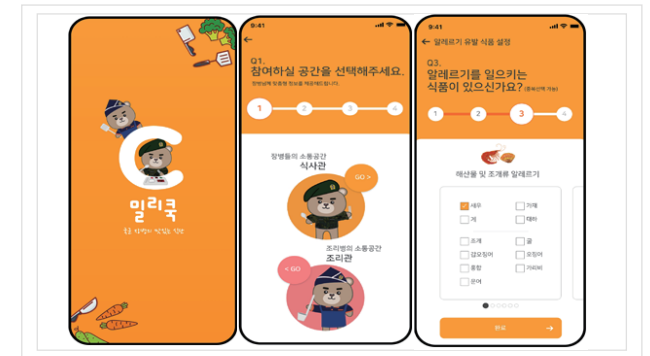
C
밀리쿡
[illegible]

9:41
←
Q1.
참여하실 공간을 선택해주세요.
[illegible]
1
2
3
4
장병들의 소통공간
식사관
GO >
조리병의 소통공간
조리관
< GO

9:41
← 알레르기 유발 식품 설정
Q3.
알레르기를 일으키는 식품이 있으신가요? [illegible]
1
2
3
4
해산물 및 조개류 알레르기
새우
게
조개
갑오징어
홍합
문어
가재
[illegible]
굴
오징어
가리비
완료 →